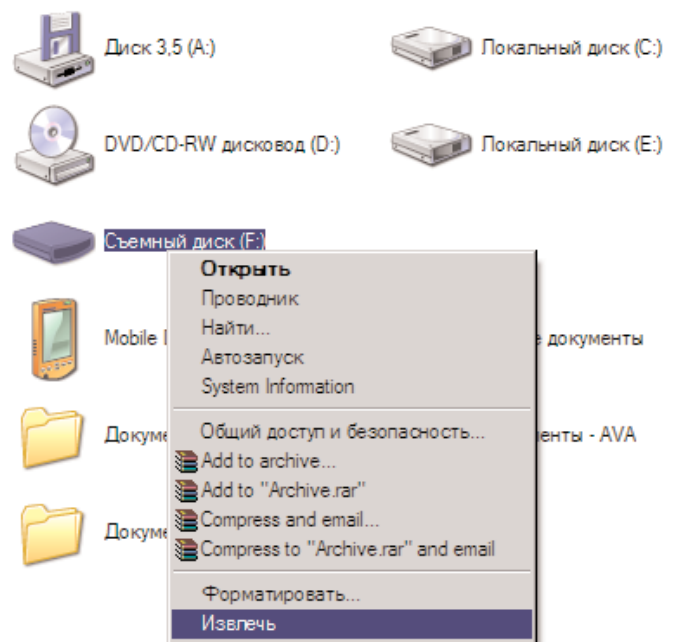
Диск 3,5 (A:)

Локальный диск (C:)

DVD/CD-RW дисковод (D:)

Локальный диск (E:)

Съемный диск (F:)

Mobile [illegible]

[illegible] документы

Докуме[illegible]

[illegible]енты - AVA

Докуме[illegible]

Открыть
Проводник
Найти...
Автозапуск
System Information
Общий доступ и безопасность...
Add to archive...
Add to "Archive.rar"
Compress and email...
Compress to "Archive.rar" and email
Форматировать...
Извлечь